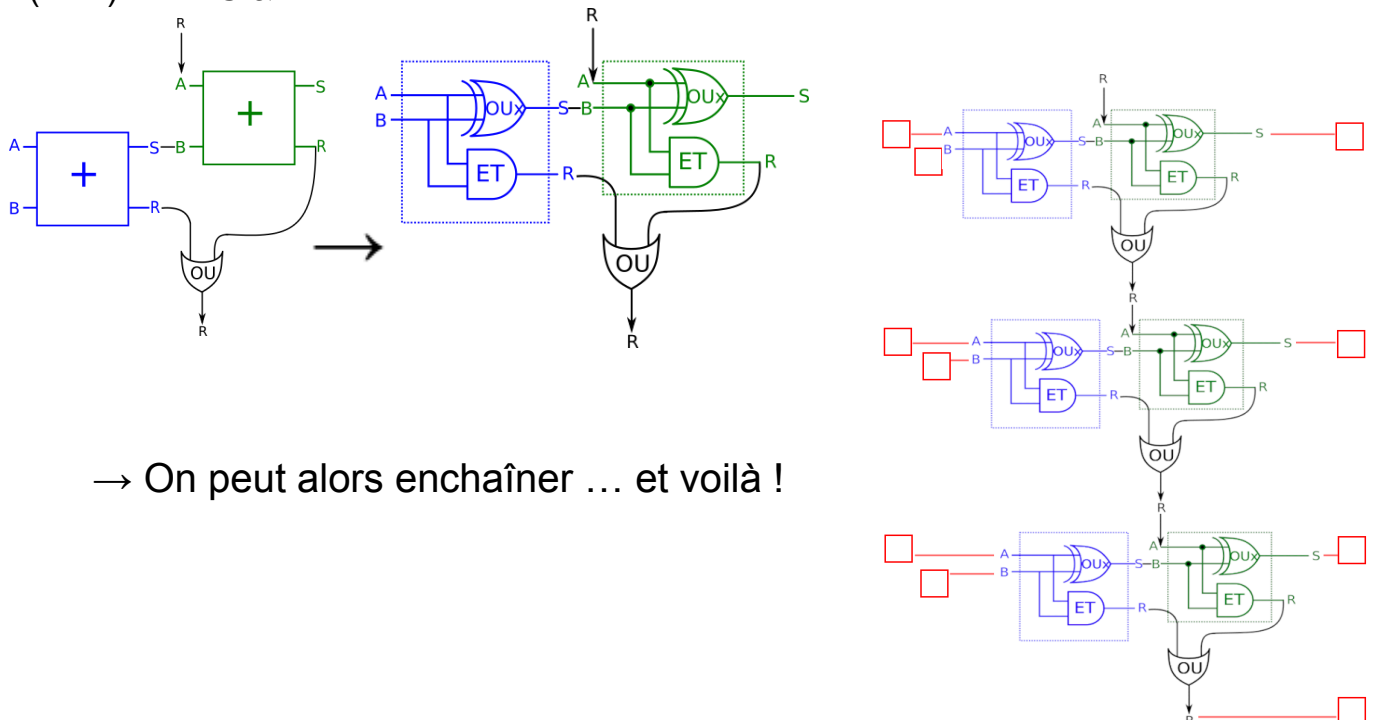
R
A
+
S
A
+
S
B
B
R
R
OU
R

R
A
A
OUx
S
B
OUx
S
B
ET
R
ET
R
OU
R

→ On peut alors enchaîner … et voilà !

R
A
A
OUx
S
B
OUx
S
B
ET
R
ET
R
OU
R
A
A
OUx
S
B
OUx
S
B
ET
R
ET
R
OU
R
A
A
OUx
S
B
OUx
S
B
ET
R
ET
R
OU
R